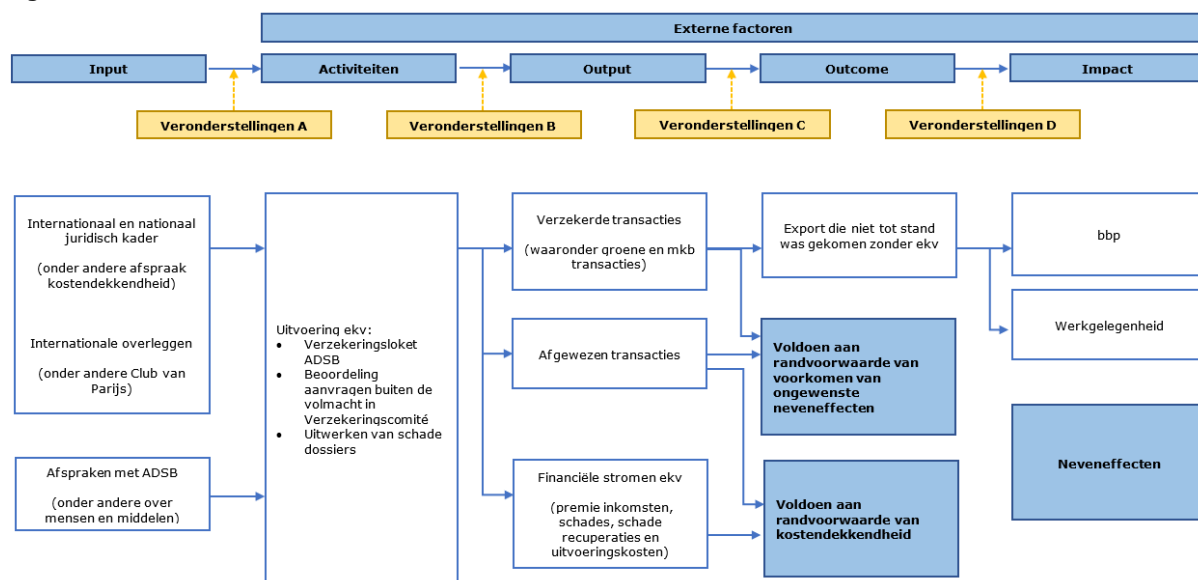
Externe factoren

Input

Activiteiten

Output

Outcome

Impact

Veronderstellingen A

Veronderstellingen B

Veronderstellingen C

Veronderstellingen D

Internationaal en nationaal juridisch kader

(onder andere afspraak kostendekkendheid)

Internationale overleggen

(onder andere Club van Parijs)

Afspraken met ADSB

(onder andere over mensen en middelen)

Uitvoering ekv:
- Verzekeringsloket ADSB
- Beoordeling aanvragen buiten de volmacht in Verzekeringscomité
- Uitwerken van schade dossiers

Verzekerde transacties

(waaronder groene en mkb transacties)

Afgewezen transacties

Financiële stromen ekv

(premie inkomsten, schades, schade recuperaties en uitvoeringskosten)

Export die niet tot stand was gekomen zonder ekv

Voldoen aan randvoorwaarde van voorkomen van ongewenste neveneffecten

Voldoen aan randvoorwaarde van kostendekkendheid

bbp

Werkgelegenheid

Neveneffecten